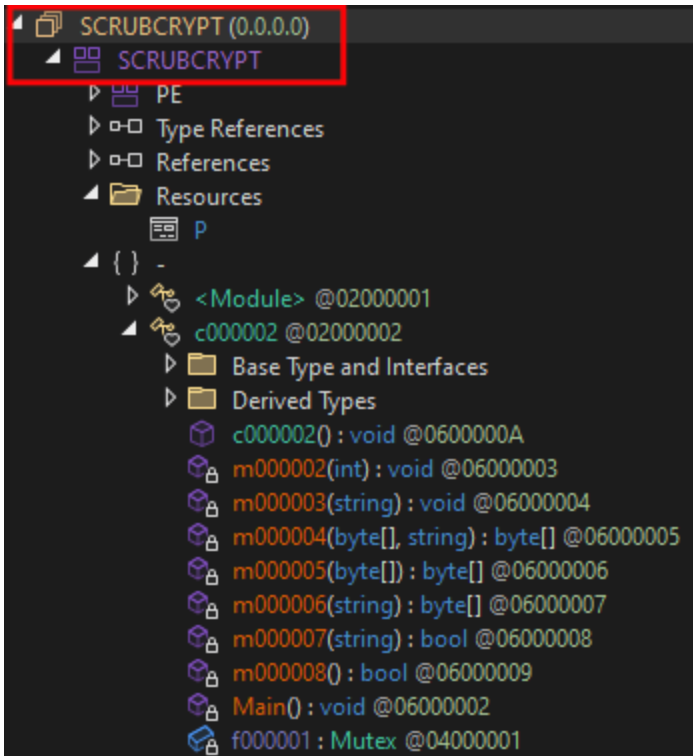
SCRUBCRYPT (0.0.0.0)
SCRUBCRYPT
PE
Type References
References
Resources
P
{ } -
<Module> @02000001
c000002 @02000002
Base Type and Interfaces
Derived Types
c000002() : void @0600000A
m000002(int) : void @06000003
m000003(string) : void @06000004
m000004(byte[], string) : byte[] @06000005
m000005(byte[]) : byte[] @06000006
m000006(string) : byte[] @06000007
m000007(string) : bool @06000008
m000008() : bool @06000009
Main() : void @06000002
f000001 : Mutex @04000001